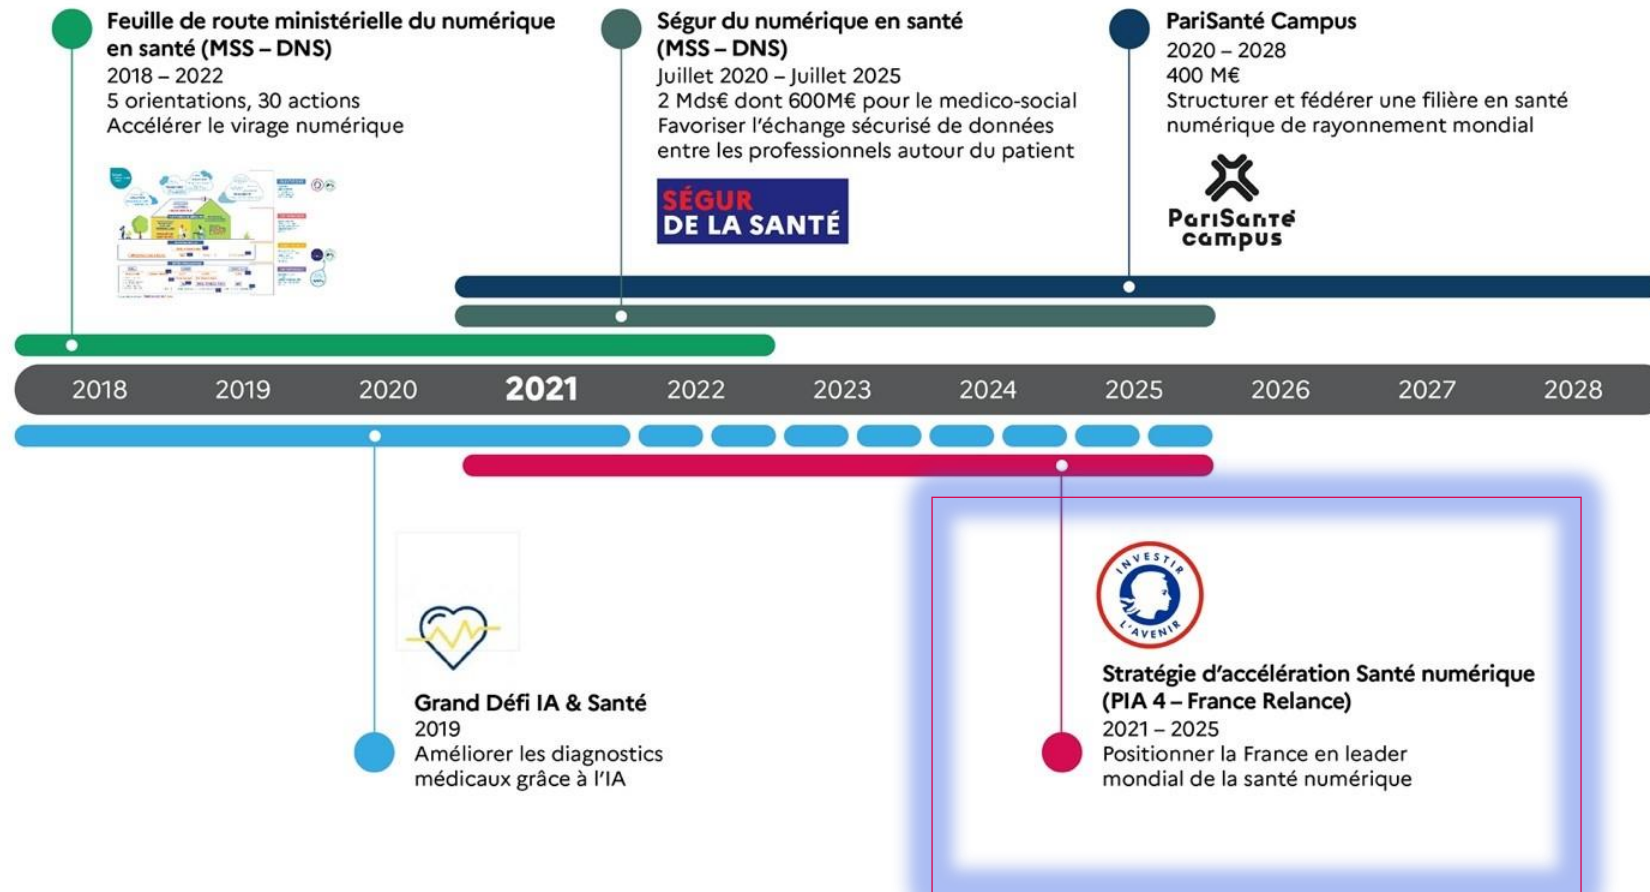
Feuille de route ministérielle du numérique en santé (MSS – DNS)
2018 – 2022
5 orientations, 30 actions
Accélérer le virage numérique

Ségur du numérique en santé (MSS – DNS)
Juillet 2020 – Juillet 2025
2 Mds€ dont 600M€ pour le medico-social
Favoriser l'échange sécurisé de données entre les professionnels autour du patient

SÉGUR DE LA SANTÉ

PariSanté Campus
2020 – 2028
400 M€
Structurer et fédérer une filière en santé numérique de rayonnement mondial

PariSanté campus

2018 2019 2020 2021 2022 2023 2024 2025 2026 2027 2028

Grand Défi IA & Santé
2019
Améliorer les diagnostics médicaux grâce à l'IA

INVESTIR L'AVENIR

Stratégie d'accélération Santé numérique (PIA 4 – France Relance)
2021 – 2025
Positionner la France en leader mondial de la santé numérique